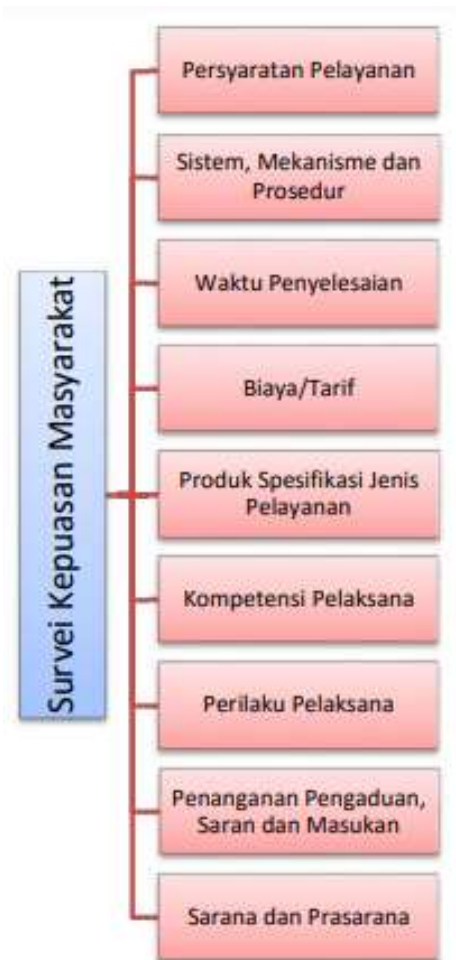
Survei Kepuasan Masyarakat

Persyaratan Pelayanan

Sistem, Mekanisme dan Prosedur

Waktu Penyelesaian

Biaya/Tarif

Produk Spesifikasi Jenis Pelayanan

Kompetensi Pelaksana

Perilaku Pelaksana

Penanganan Pengaduan, Saran dan Masukan

Sarana dan Prasarana